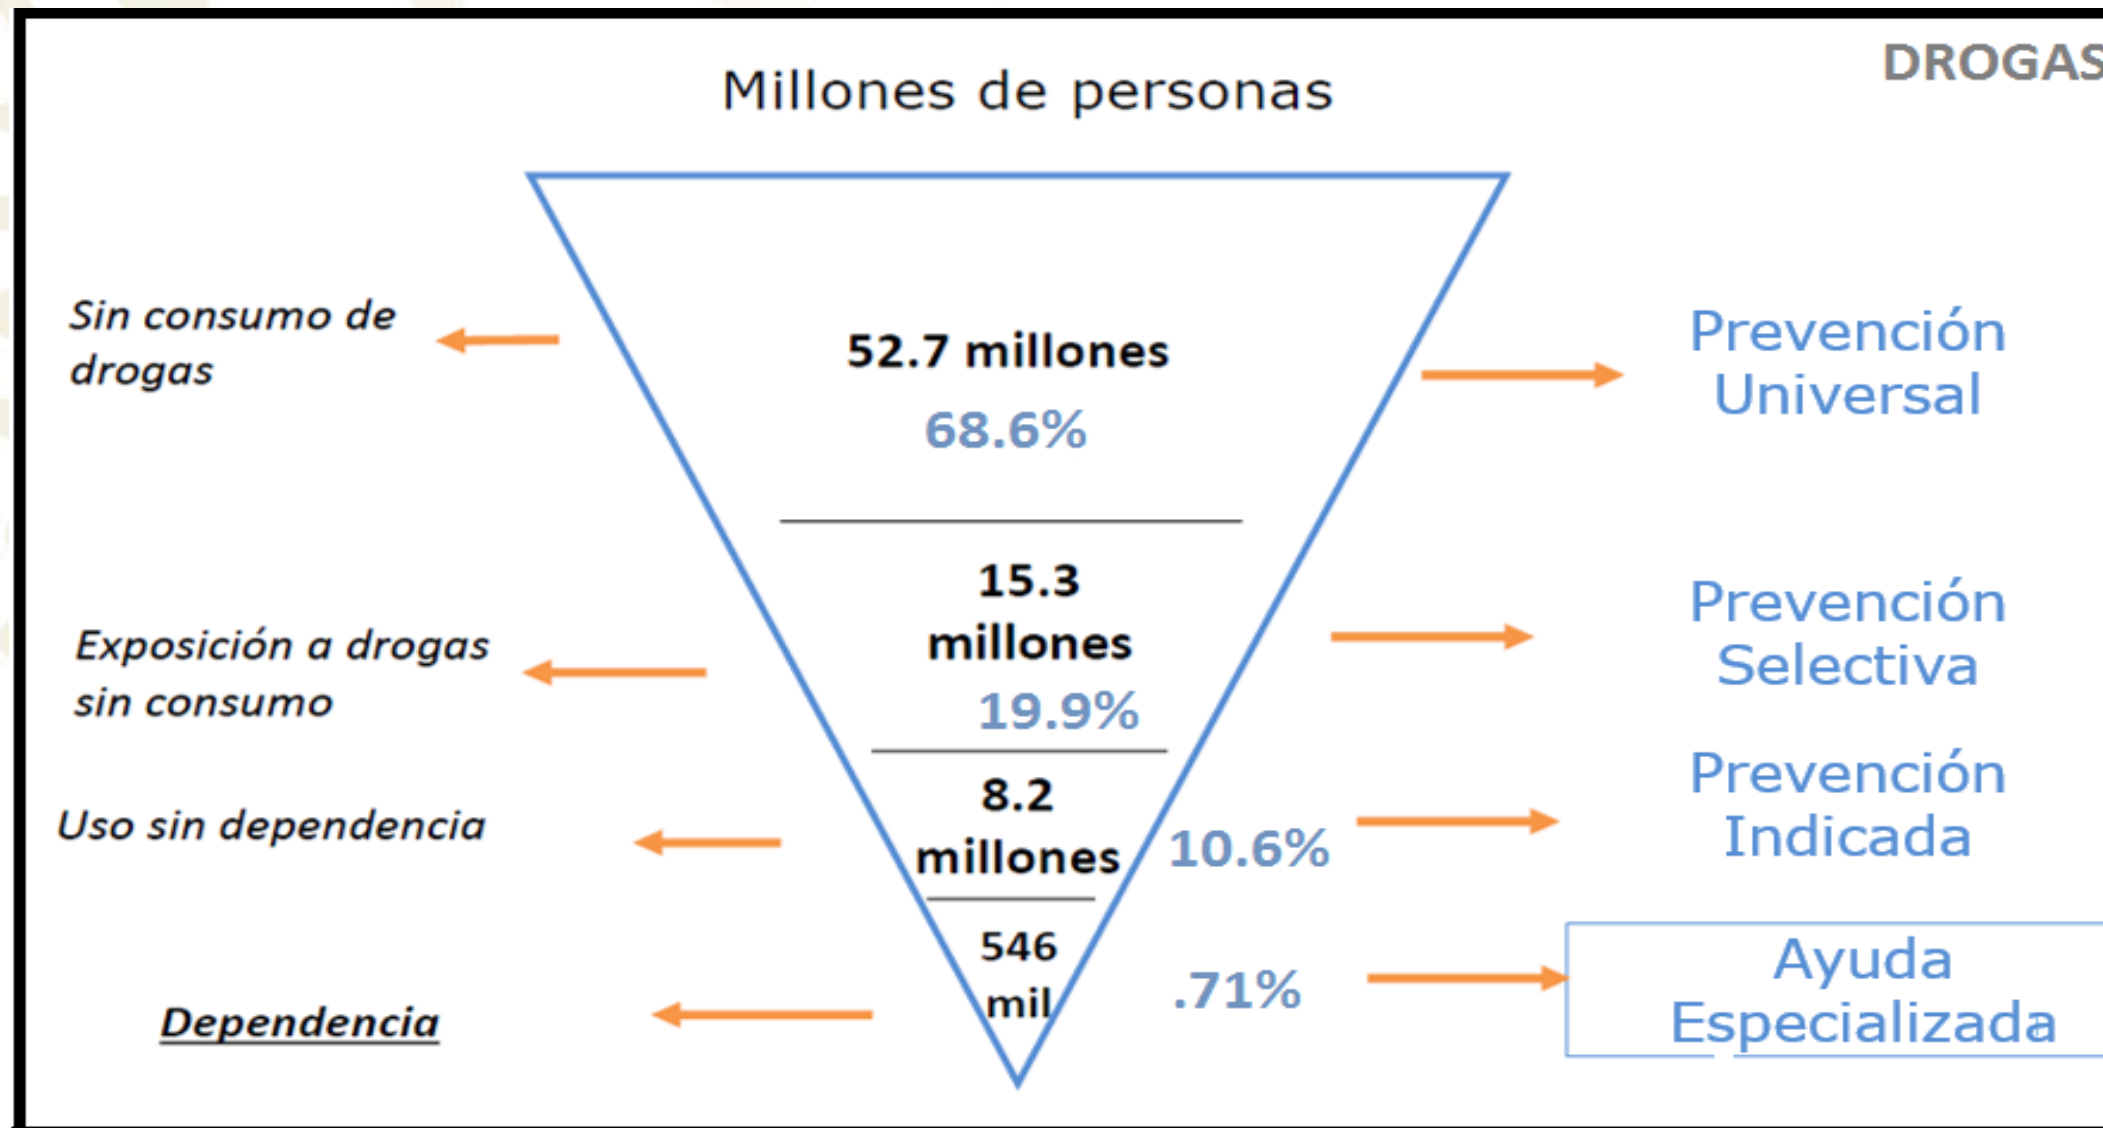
DROGAS

Millones de personas

Sin consumo de drogas

52.7 millones
68.6%

Prevención Universal

Exposición a drogas sin consumo

15.3 millones
19.9%

Prevención Selectiva

Uso sin dependencia

8.2 millones
10.6%

Prevención Indicada

Dependencia

546 mil
.71%

Ayuda Especializada